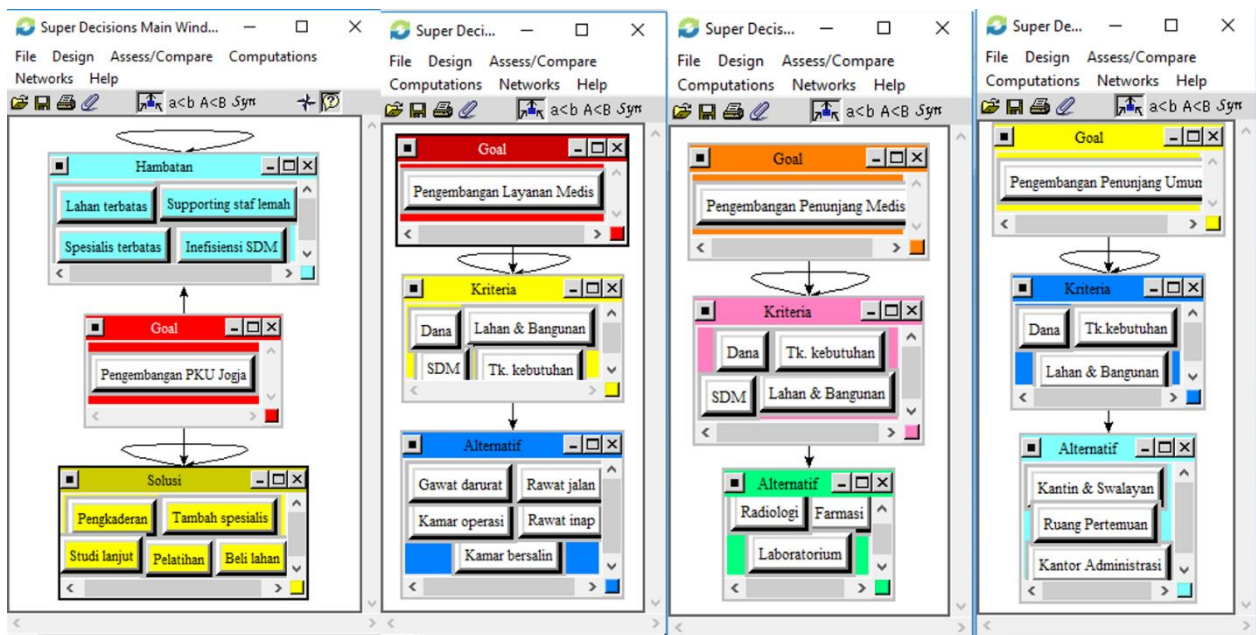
Super Decisions Main Wind...

File Design Assess/Compare Computations Networks Help

a<b A<B Syn

Hambatan

Lahan terbatas
Supporting staf lemah
Spesialis terbatas
Inefisiensi SDM

Goal

Pengembangan PKU Jogja

Solusi

Pengkaderan
Tambah spesialis
Studi lanjut
Pelatihan
Beli lahan

Super Deci...

File Design Assess/Compare Computations Networks Help

a<b A<B Syn

Goal

Pengembangan Layanan Medis

Kriteria

Dana
Lahan & Bangunan
SDM
Tk. kebutuhan

Alternatif

Gawat darurat
Rawat jalan
Kamar operasi
Rawat inap
Kamar bersalin

Super Decis...

File Design Assess/Compare Computations Networks Help

a<b A<B Syn

Goal

Pengembangan Penunjang Medis

Kriteria

Dana
Tk. kebutuhan
SDM
Lahan & Bangunan

Alternatif

Radiologi
Farmasi
Laboratorium

Super De...

File Design Assess/Compare Computations Networks Help

a<b A<B Syn

Goal

Pengembangan Penunjang Umun

Kriteria

Dana
Tk.kebutuhan
Lahan & Bangunan

Alternatif

Kantin & Swalayan
Ruang Pertemuan
Kantor Administrasi